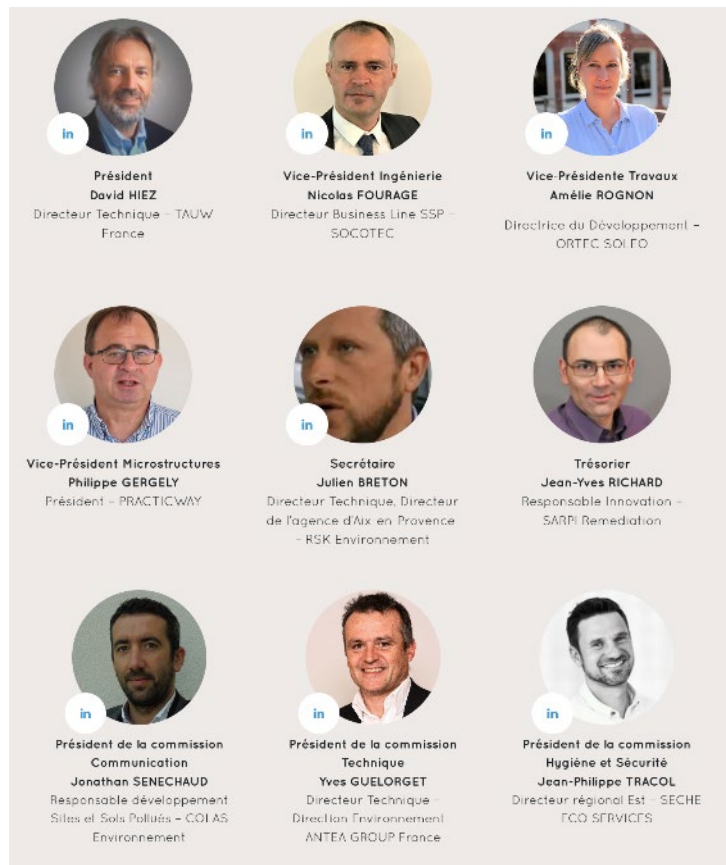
in
Président
David HIEZ
Directeur Technique – TAUW France

in
Vice-Président Ingénierie
Nicolas FOURAGE
Directeur Business Line SSP – SOCOTEC

in
Vice-Présidente Travaux
Amélie ROGNON
Directrice du Développement – ORTEC SOLEO

in
Vice-Président Microstructures
Philippe GERGELY
Président – PRACTICWAY

in
Secrétaire
Julien BRETON
Directeur Technique, Directeur de l'agence d'Aix en Provence – RSK Environnement

in
Trésorier
Jean-Yves RICHARD
Responsable Innovation – SARPI Remediation

in
Président de la commission Communication
Jonathan SENECHAUD
Responsable développement Sites et Sols Pollués – COLAS Environnement

in
Président de la commission Technique
Yves GUELORGET
Directeur Technique – Direction Environnement ANTEA GROUP France

in
Président de la commission Hygiène et Sécurité
Jean-Philippe TRACOL
Directeur régional Est – SECHE ECO SERVICES